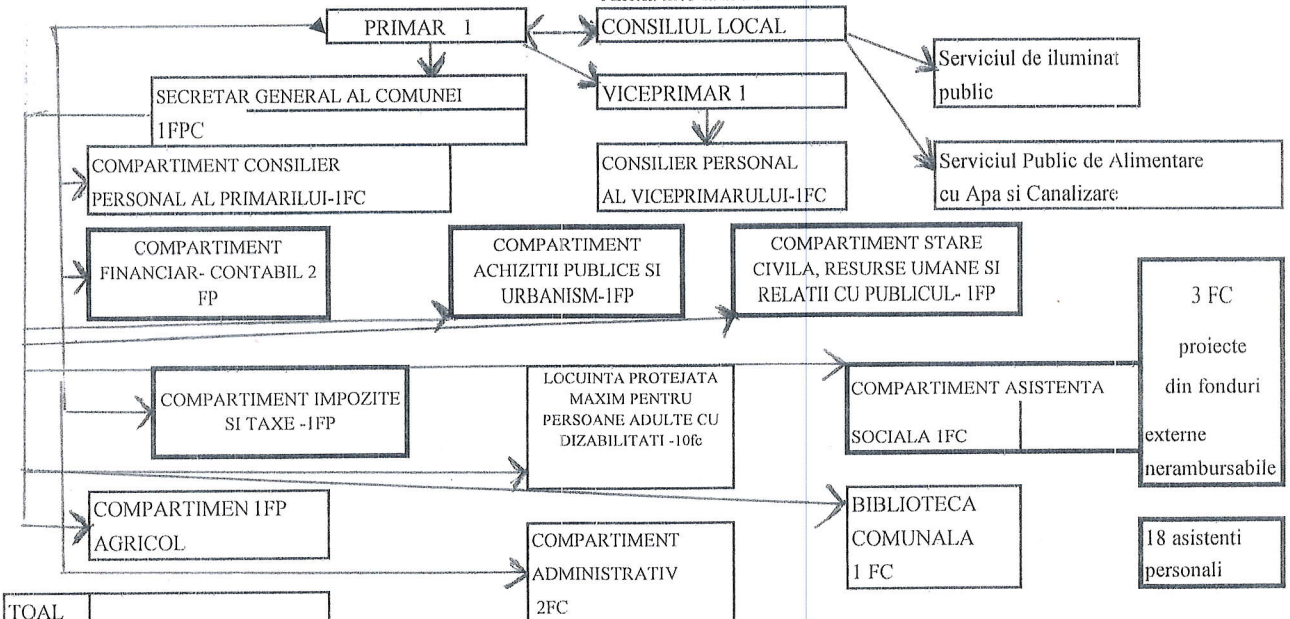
PRIMAR 1

CONSILIUL LOCAL

Serviciul de iluminat public

SECRETAR GENERAL AL COMUNEI 1FPC

VICEPRIMAR 1

COMPARTIMENT CONSILIER PERSONAL AL PRIMARILUI-1FC

CONSILIER PERSONAL AL VICEPRIMARULUI-1FC

Serviciul Public de Alimentare cu Apa si Canalizare

COMPARTIMENT FINANCIAR- CONTABIL 2 FP

COMPARTIMENT ACHIZITII PUBLICE SI URBANISM-1FP

COMPARTIMENT STARE CIVILA, RESURSE UMANE SI RELATII CU PUBLICUL- 1FP

3 FC proiecte din fonduri externe nerambursabile

COMPARTIMENT IMPOZITE SI TAXE -1FP

LOCUINTA PROTEJATA MAXIM PENTRU PERSOANE ADULTE CU DIZABILITATI -10fc

COMPARTIMENT ASISTENTA SOCIALA 1FC

COMPARTIMEN 1FP AGRICOL

BIBLIOTECA COMUNALA 1 FC

18 asistenti personali

COMPARTIMENT ADMINISTRATIV 2FC

TOAL